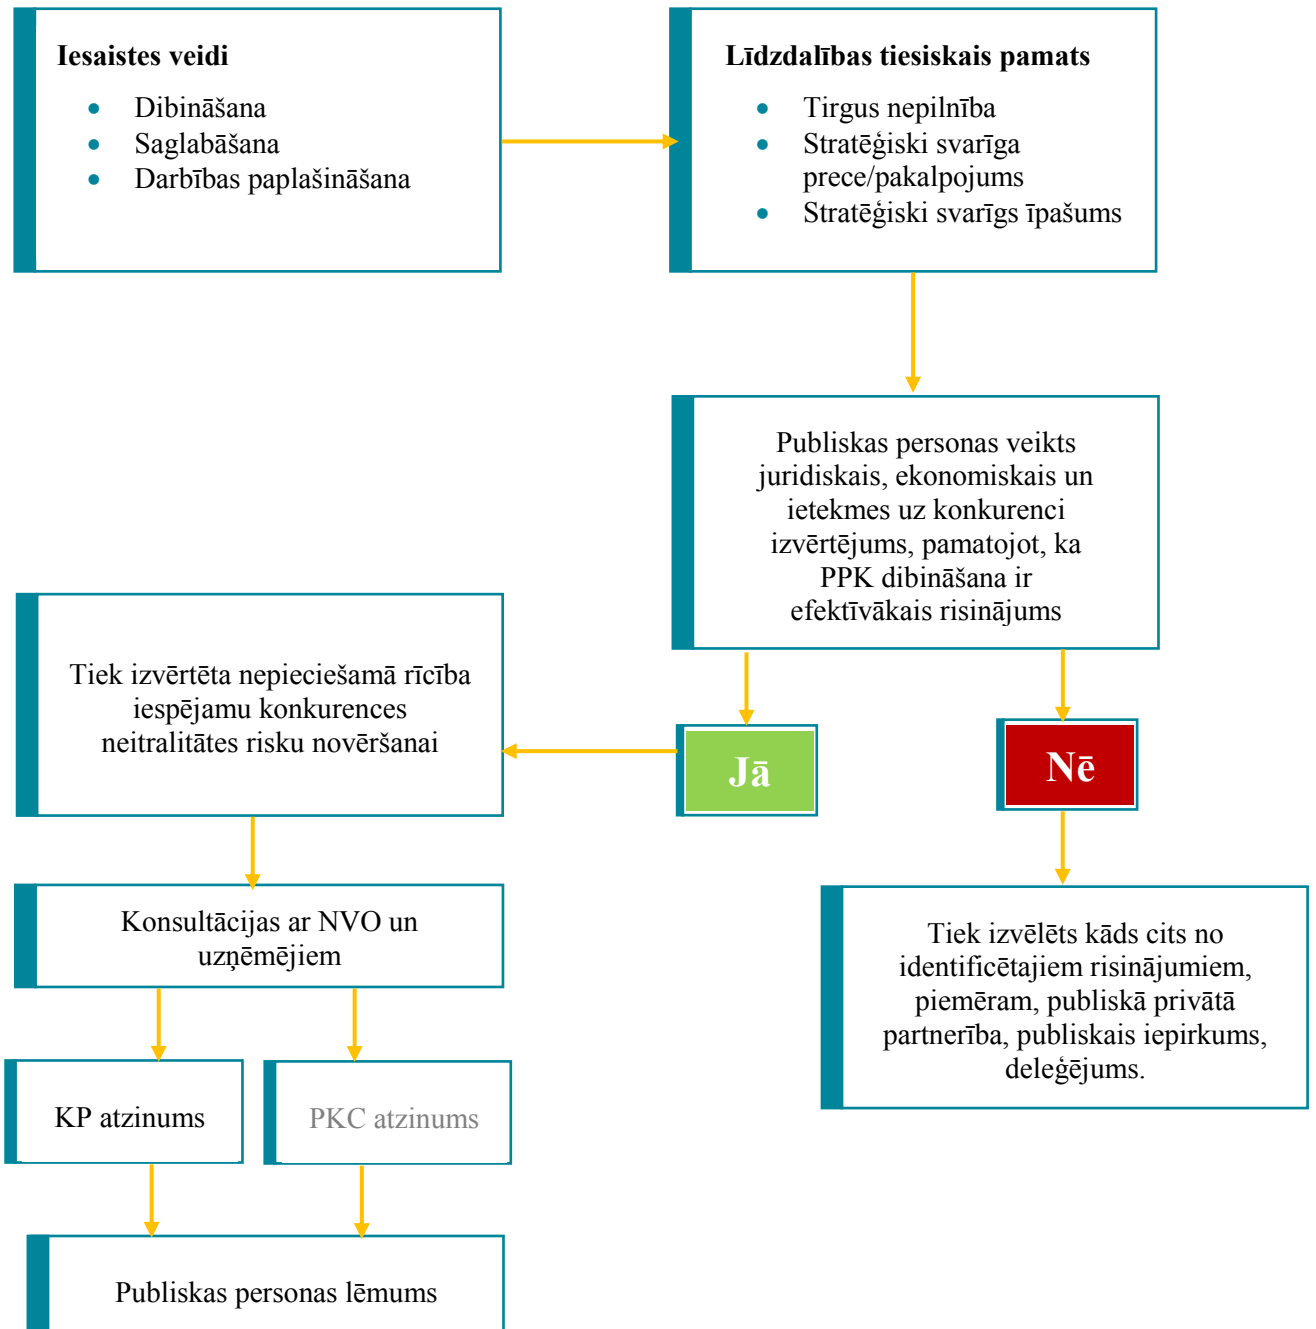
**Iesaistes veidi**

- Dibināšana
- Saglabāšana
- Darbības paplašināšana

**Līdzdalības tiesiskais pamats**

- Tirgus nepilnība
- Stratēģiski svarīga prece/pakalpojums
- Stratēģiski svarīgs īpašums

Publiskas personas veikts juridiskais, ekonomiskais un ietekmes uz konkurenci izvērtējums, pamatojot, ka PPK dibināšana ir efektīvākais risinājums

Tiek izvērtēta nepieciešamā rīcība iespējamu konkurences neitralitātes risku novēršanai

Jā

Nē

Konsultācijas ar NVO un uzņēmējiem

Tiek izvēlēts kāds cits no identificētajiem risinājumiem, piemēram, publiskā privātā partnerība, publiskais iepirkums, deleģējums.

KP atzinums

PKC atzinums

Publiskas personas lēmums